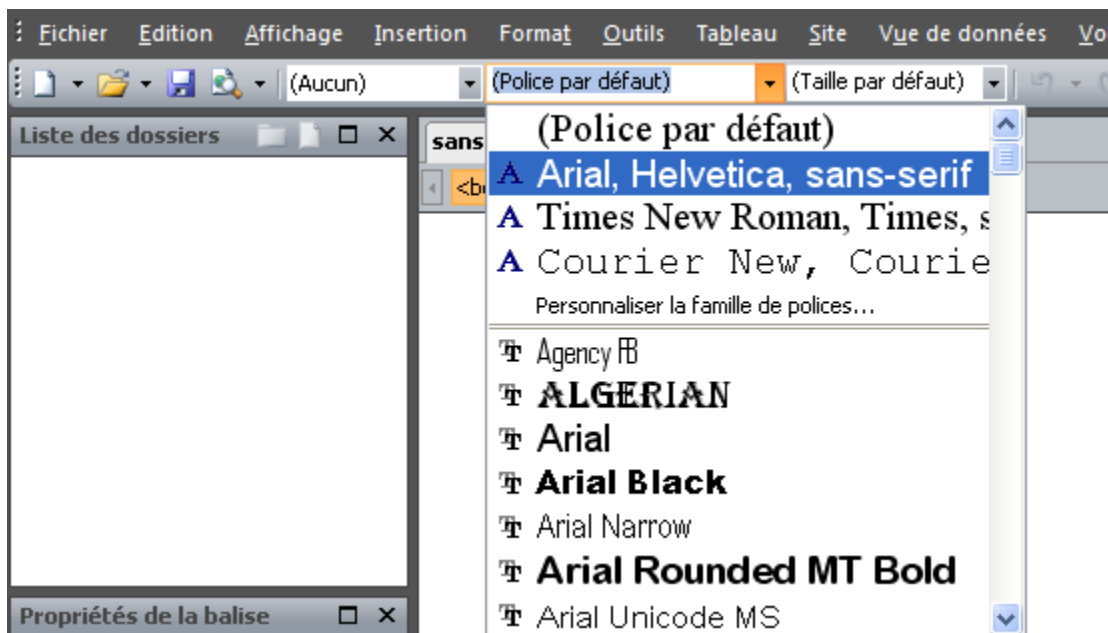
Fichier Edition Affichage Insertion Format Outils Tableau Site Vue de données Vo

(Aucun) (Police par défaut) (Taille par défaut)

Liste des dossiers

sans

<b

(Police par défaut)
A Arial, Helvetica, sans-serif
A Times New Roman, Times, s
A Courier New, Courie
Personnaliser la famille de polices...
Agency FB
ALGERIAN
Arial
Arial Black
Arial Narrow
Arial Rounded MT Bold
Arial Unicode MS

Propriétés de la balise